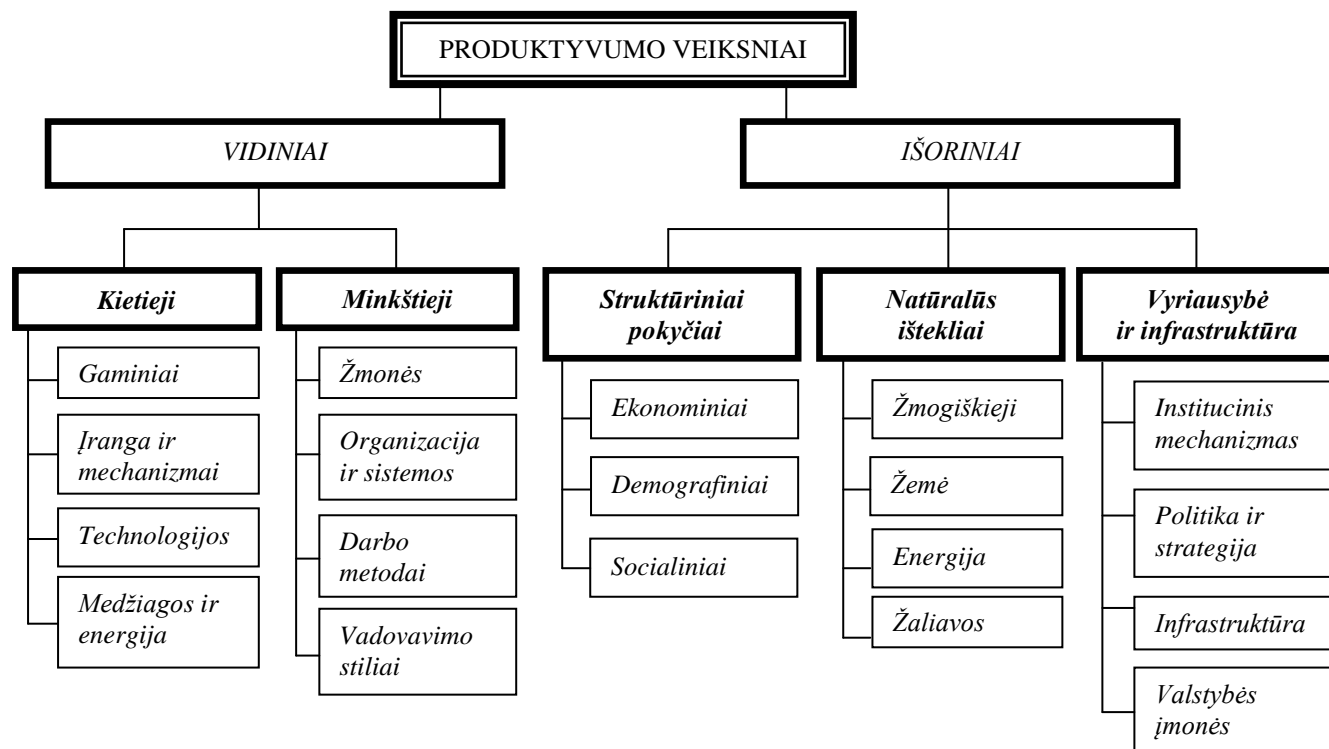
PRODUKTYVUMO VEIKSNIAI

VIDINIAI

IŠORINIAI

Kietieji

Gaminiai

Įranga ir mechanizmai

Technologijos

Medžiagos ir energija

Minkštieji

Žmonės

Organizacija ir sistemos

Darbo metodai

Vadovavimo stiliai

Struktūriniai pokyčiai

Ekonominiai

Demografiniai

Socialiniai

Natūralūs ištekliai

Žmogiškieji

Žemė

Energija

Žaliavos

Vyriausybė ir infrastruktūra

Institucinis mechanizmas

Politika ir strategija

Infrastruktūra

Valstybės įmonės